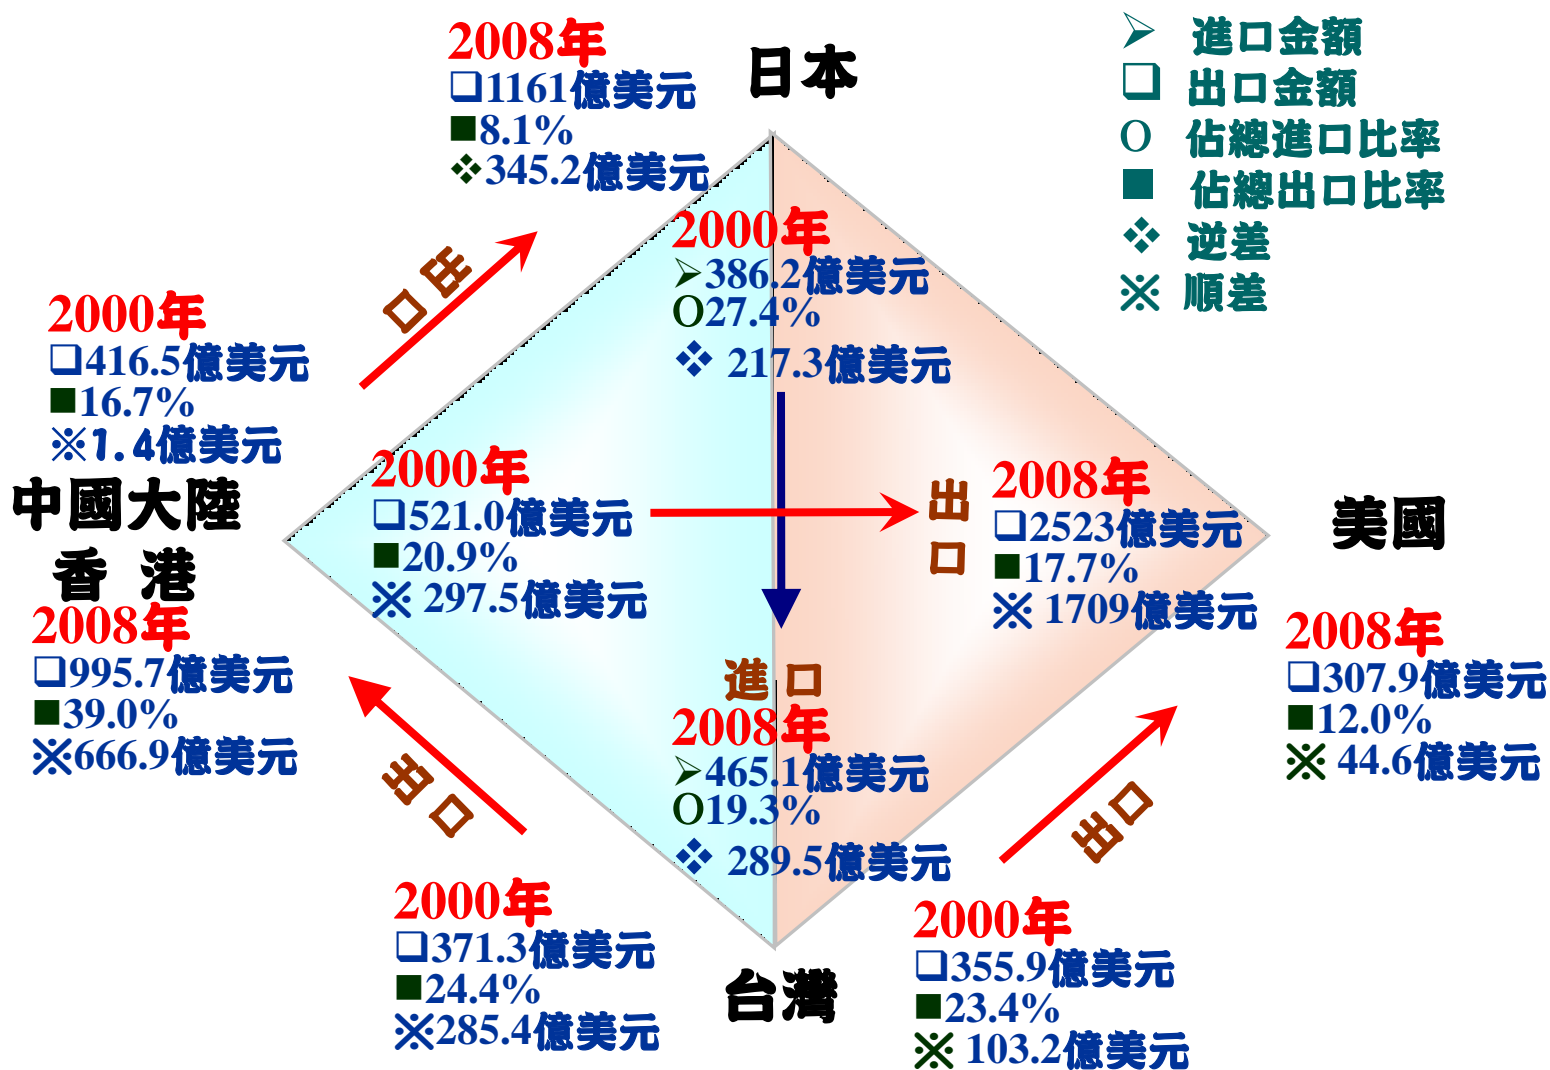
2008年
❑1161億美元
■8.1%
❖345.2億美元

日本

➢ 進口金額
❑ 出口金額
O 佔總進口比率
■ 佔總出口比率
❖ 逆差
※ 順差

出口

2000年
➢386.2億美元
O27.4%
❖ 217.3億美元

2000年
❑416.5億美元
■16.7%
※1.4億美元

2000年
❑521.0億美元
■20.9%
※ 297.5億美元

中國大陸
香 港

出口

2008年
❑2523億美元
■17.7%
※ 1709億美元

美國

2008年
❑995.7億美元
■39.0%
※666.9億美元

進口

2008年
➢465.1億美元
O19.3%
❖ 289.5億美元

2008年
❑307.9億美元
■12.0%
※ 44.6億美元

出口

出口

2000年
❑371.3億美元
■24.4%
※285.4億美元

台灣

2000年
❑355.9億美元
■23.4%
※ 103.2億美元